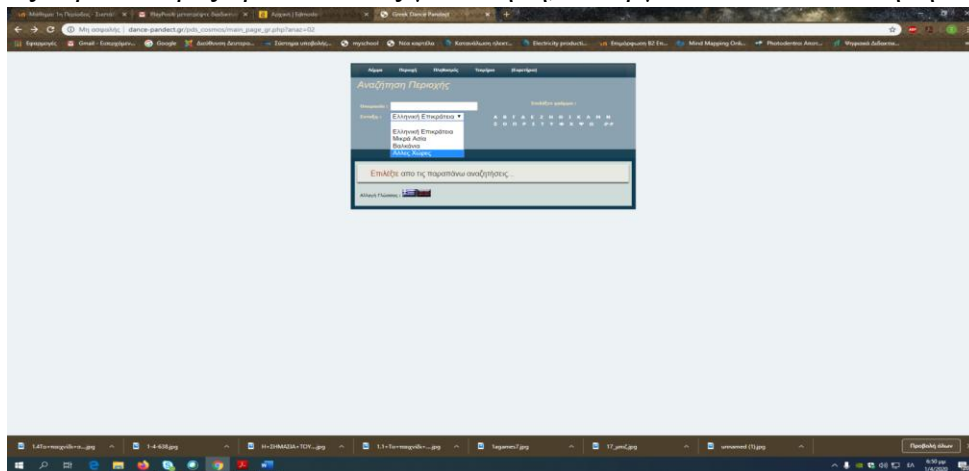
Μη ασφαλής | dance-pandect.gr/pds_cosmos/main_page_gr.php?anaz=02

Αρχική Περιοχή Παράδοση Τόποι Βιβλιογραφία

Αναζήτηση Περιοχής

Επιλογή :

Ελληνική Επικράτεια

Ελληνική Επικράτεια
Μικρά Ασία
Βαλκάνια
Άλλες Χώρες

Επιλέξτε από τις παραπάνω αναζητήσεις .

Αλλαγή Γλώσσας :

Προβολή όλων